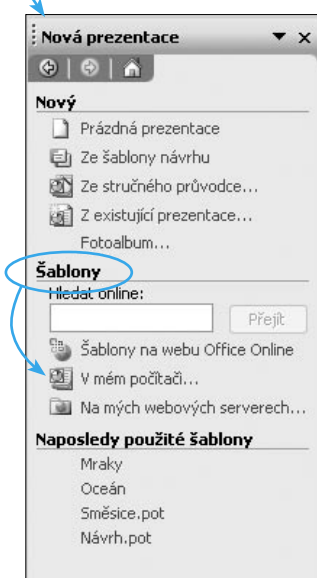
Nová prezentace

Nový
Prázdná prezentace
Ze šablony návrhu
Ze stručného průvodce...
Z existující prezentace...
Fotoalbum...

Šablony
Hledat online:
Přejít
Šablony na webu Office Online
V mém počítači...
Na mých webových serverech...

Naposledy použité šablony
Mraky
Oceán
Směsice.pot
Návrh.pot